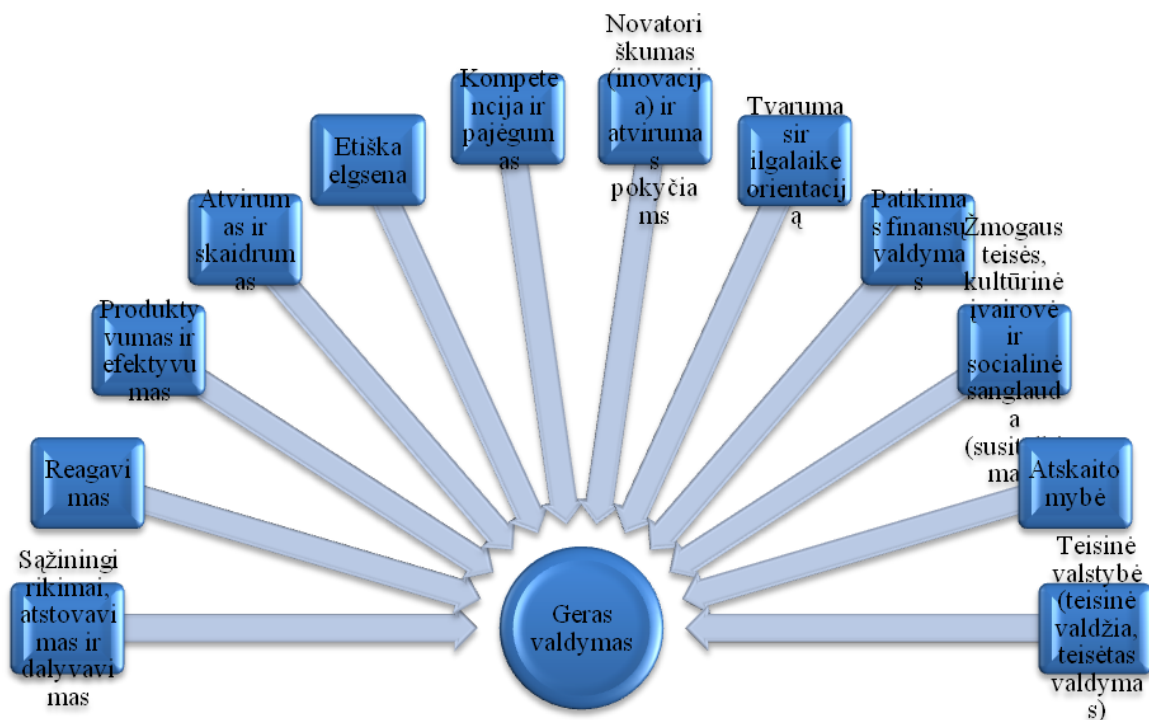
Sąžiningi rikimai, atstovavimas ir dalyvavimas

Reagavimas

Produktyvumas ir efektyvumas

Atvirumas ir skaidrumas

Etiška elgsena

Kompetencija ir pajėgumas

Novatoriškumas (inovacija) ir atvirumas pokyčiams

Tvarumas ir ilgalaike orientacija

Patikimas finansų valdymas

Žmogaus teisės, kultūrinė įvairovė ir socialinė sanglauda (susit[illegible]mas)

Atskaitomybė

Teisinė valstybė (teisinė valdžia, teisėtas valdymas)

Geras valdymas